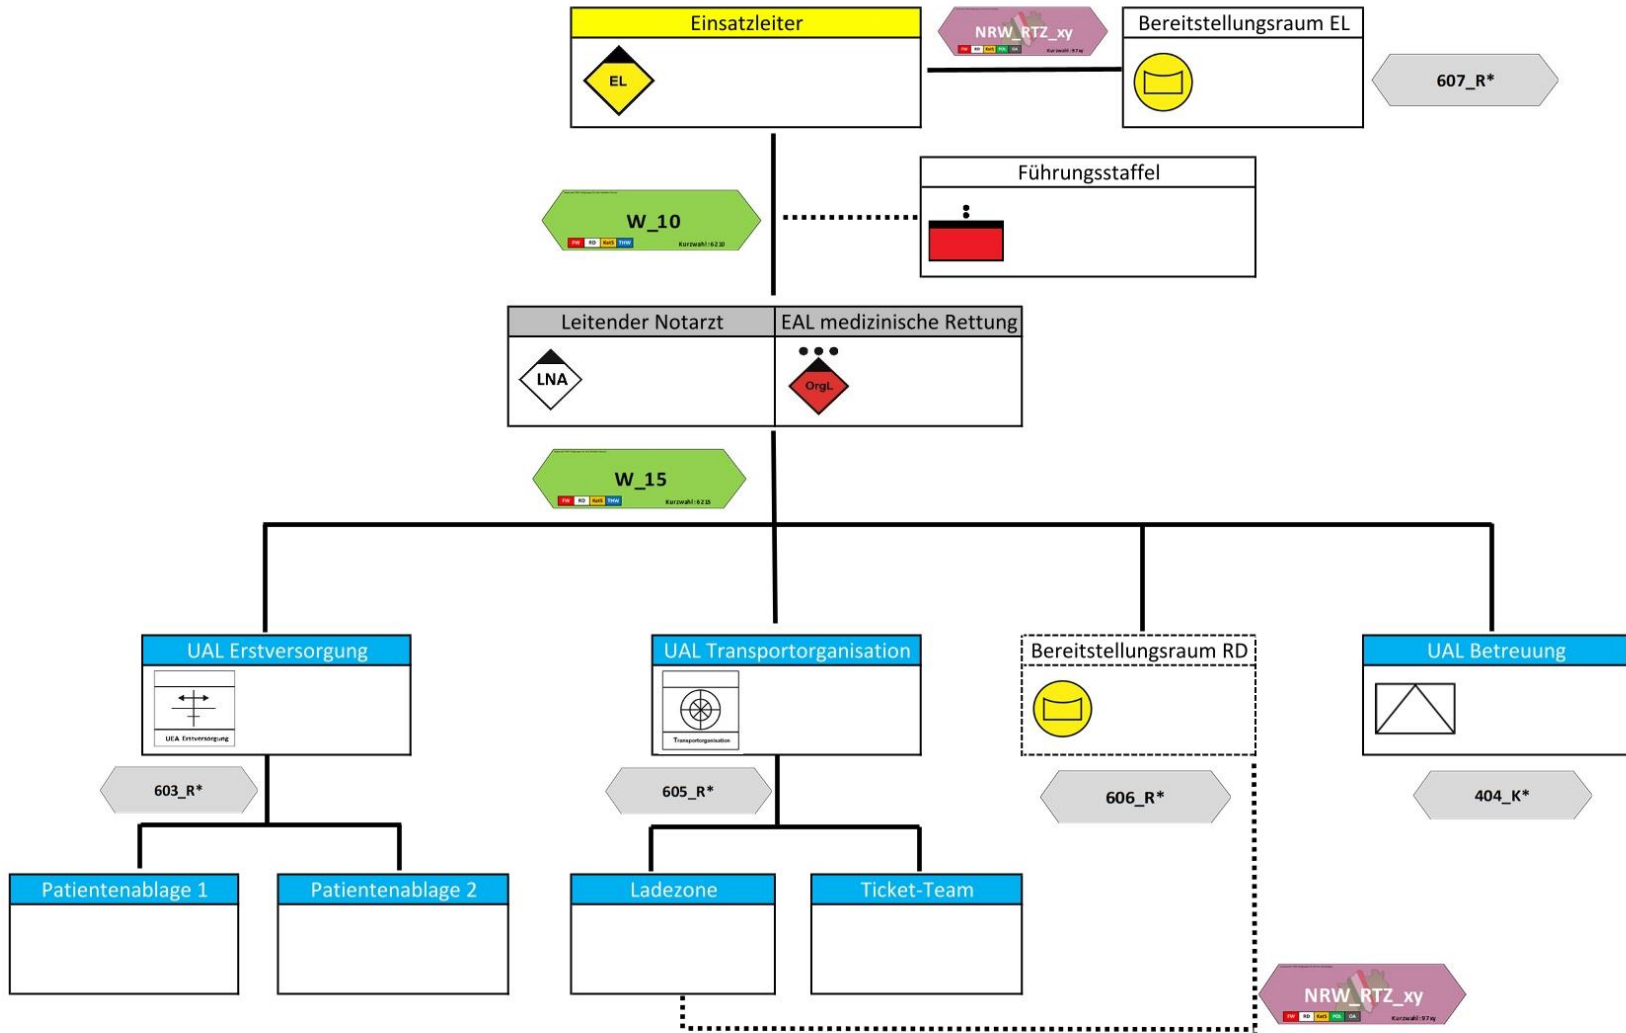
Einsatzleiter

EL

NRW_RTZ_xy
FW RD RettS POL OA
Kurzwahl: 97xy

Bereitstellungsraum EL

607_R*

W_10
FW RD RettS THW
Kurzwahl: 6210

Führungsstaffel

| Leitender Notarzt | EAL medizinische Rettung |
|---|---|
| LNA | OrgL |

W_15
FW RD RettS THW
Kurzwahl: 6215

UAL Erstversorgung

UEA Erstversorgung

603_R*

UAL Transportorganisation

Transportorganisation

605_R*

Bereitstellungsraum RD

606_R*

UAL Betreuung

404_K*

Patientenablage 1

Patientenablage 2

Ladezone

Ticket-Team

NRW_RTZ_xy
FW RD RettS POL OA
Kurzwahl: 97xy